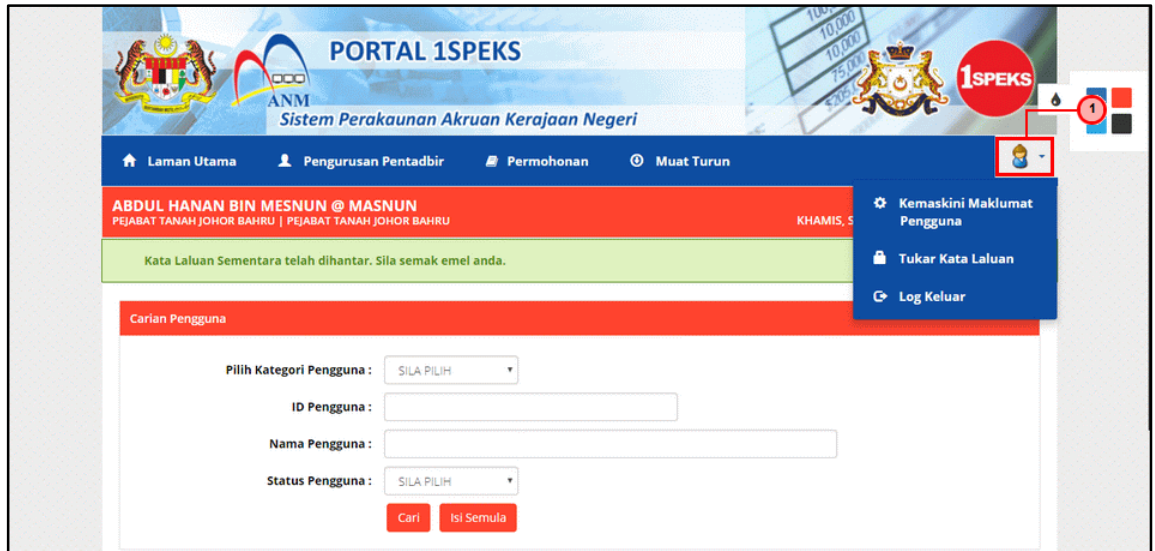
PORTAL 1SPEKS

ANM

Sistem Perakaunan Akruan Kerajaan Negeri

1SPEKS

1

Laman Utama Pengurusan Pentadbir Permohonan Muat Turun

ABDUL HANAN BIN MESNUN @ MASNUN
PEJABAT TANAH JOHOR BAHRU | PEJABAT TANAH JOHOR BAHRU

KHAMIS, S

Kemaskini Maklumat Pengguna

Tukar Kata Laluan

Log Keluar

Kata Laluan Sementara telah dihantar. Sila semak emel anda.

Carian Pengguna

Pilih Kategori Pengguna : SILA PILIH

ID Pengguna :

Nama Pengguna :

Status Pengguna : SILA PILIH

Cari Isi Semula